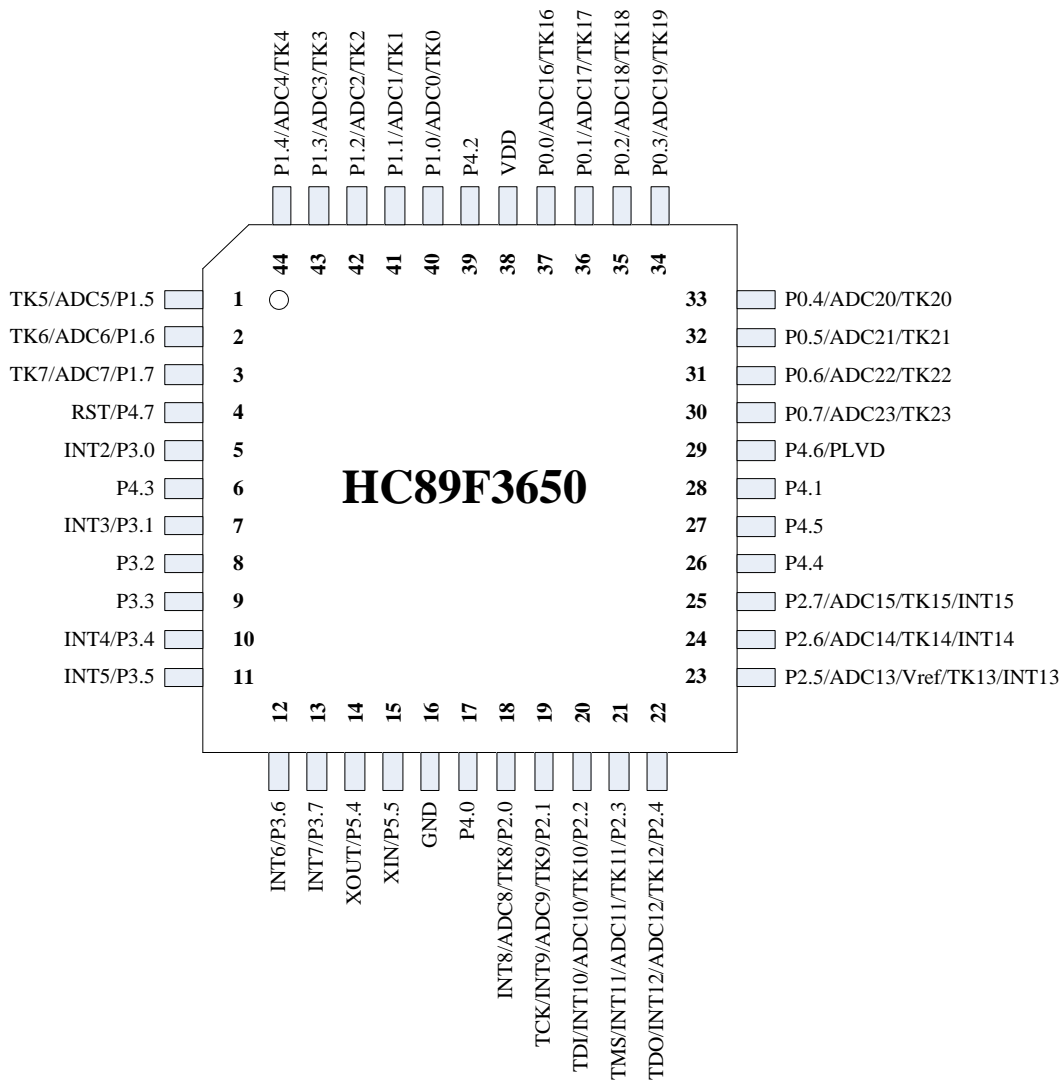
P1.4/ADC4/TK4
P1.3/ADC3/TK3
P1.2/ADC2/TK2
P1.1/ADC1/TK1
P1.0/ADC0/TK0
P4.2
VDD
P0.0/ADC16/TK16
P0.1/ADC17/TK17
P0.2/ADC18/TK18
P0.3/ADC19/TK19

44 43 42 41 40 39 38 37 36 35 34

TK5/ADC5/P1.5 1
TK6/ADC6/P1.6 2
TK7/ADC7/P1.7 3
RST/P4.7 4
INT2/P3.0 5
P4.3 6
INT3/P3.1 7
P3.2 8
P3.3 9
INT4/P3.4 10
INT5/P3.5 11

HC89F3650

33 P0.4/ADC20/TK20
32 P0.5/ADC21/TK21
31 P0.6/ADC22/TK22
30 P0.7/ADC23/TK23
29 P4.6/PLVD
28 P4.1
27 P4.5
26 P4.4
25 P2.7/ADC15/TK15/INT15
24 P2.6/ADC14/TK14/INT14
23 P2.5/ADC13/Vref/TK13/INT13

12 13 14 15 16 17 18 19 20 21 22

INT6/P3.6
INT7/P3.7
XOUT/P5.4
XIN/P5.5
GND
P4.0
INT8/ADC8/TK8/P2.0
TCK/INT9/ADC9/TK9/P2.1
TDI/INT10/ADC10/TK10/P2.2
TMS/INT11/ADC11/TK11/P2.3
TDO/INT12/ADC12/TK12/P2.4